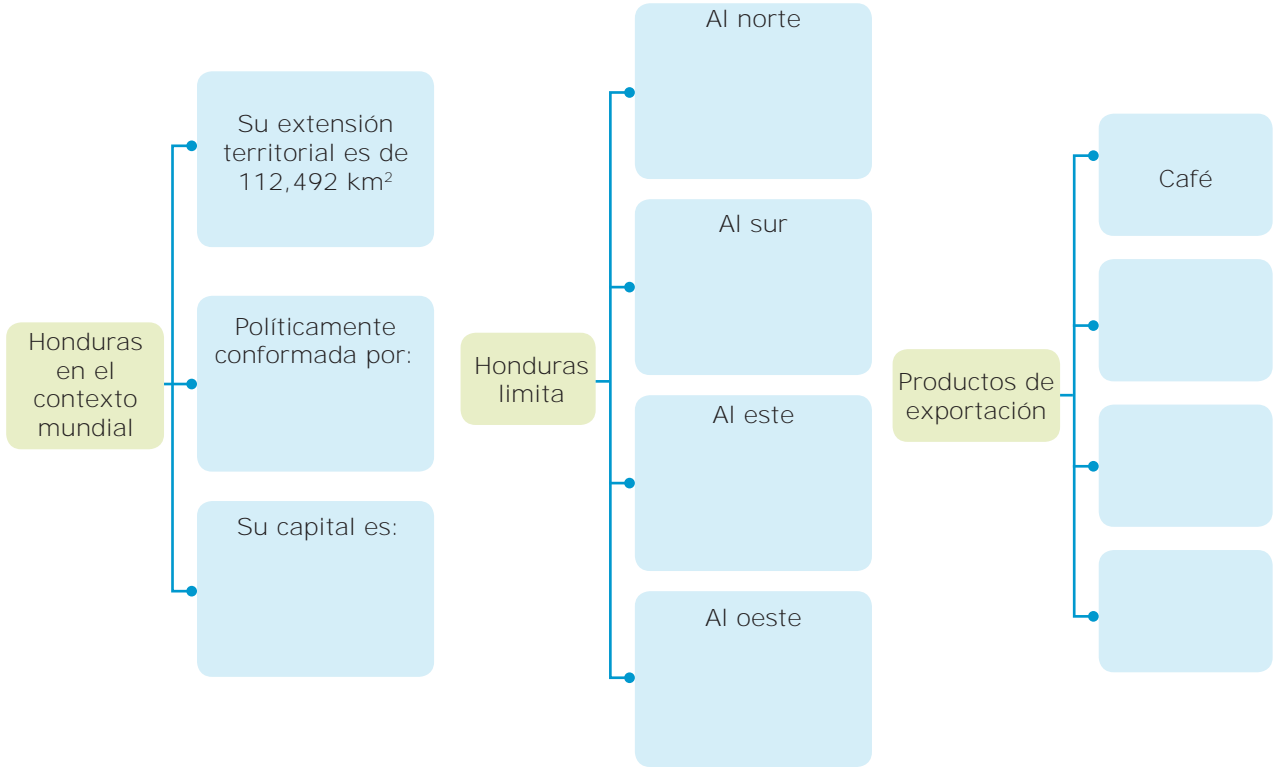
Honduras en el contexto mundial

Su extensión territorial es de 112,492 km$^2$

Políticamente conformada por:

Su capital es:

Honduras limita

Al norte

Al sur

Al este

Al oeste

Productos de exportación

Café